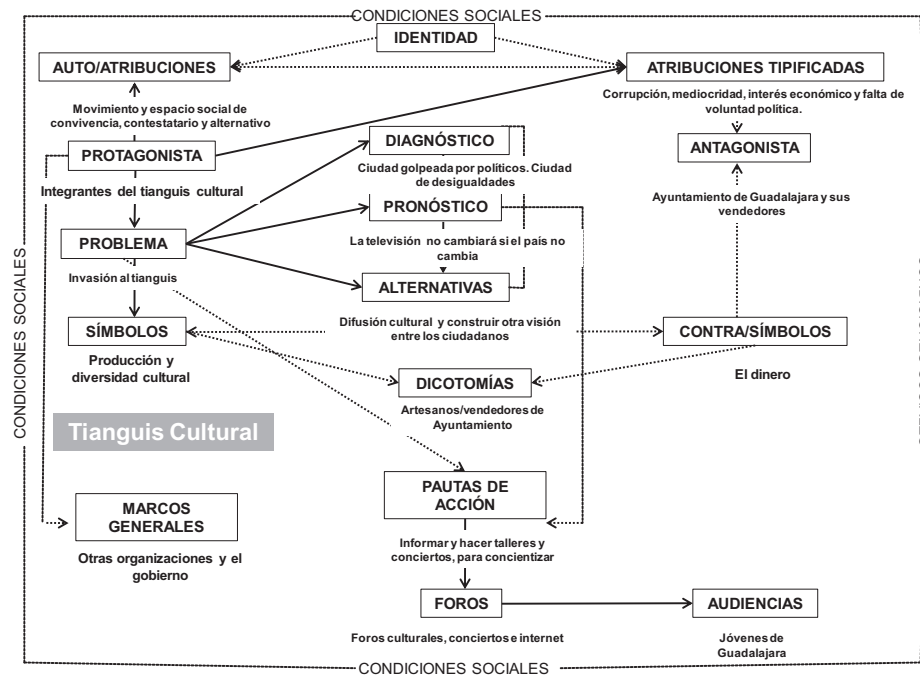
CONDICIONES SOCIALES

IDENTIDAD

AUTO/ATRIBUCIONES

ATRIBUCIONES TIPIFICADAS

Corrupción, mediocridad, interés económico y falta de voluntad política.

Movimiento y espacio social de convivencia, contestatario y alternativo

PROTAGONISTA

Integrantes del tianguis cultural

DIAGNÓSTICO

Ciudad golpeada por políticos. Ciudad de desigualdades

ANTAGONISTA

Ayuntamiento de Guadalajara y sus vendedores

PRONÓSTICO

La televisión no cambiará si el país no cambia

PROBLEMA

Invasión al tianguis

ALTERNATIVAS

SÍMBOLOS

Producción y diversidad cultural

Difusión cultural y construir otra visión entre los ciudadanos

CONTRA/SÍMBOLOS

El dinero

DICOTOMÍAS

Artesanos/vendedores de Ayuntamiento

Tianguis Cultural

CONDICIONES SOCIALES

PAUTAS DE ACCIÓN

MARCOS GENERALES

Otras organizaciones y el gobierno

Informar y hacer talleres y conciertos, para concientizar

FOROS

AUDIENCIAS

Foros culturales, conciertos e internet

Jóvenes de Guadalajara

CONDICIONES SOCIALES